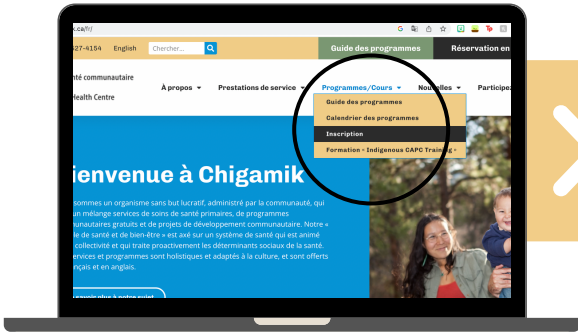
.ca/fr/

527-4154 English Chercher...

Guide des programmes

Réservation en

nté communautaire

Health Centre

À propos ▾ Prestations de service ▾ Programmes/Cours ▾ Nouvelles ▾ Participez

Guide des programmes

Calendrier des programmes

Inscription

Formation « Indigenous CAPC Training »

ienvenue à Chigamik

sommes un organisme sans but lucratif, administré par la communauté, qui un mélange services de soins de santé primaires, de programmes munautaires gratuits et de projets de développement communautaire. Notre « le de santé et de bien-être » est axé sur un système de santé qui est animé collectivité et qui traite proactivement les déterminants sociaux de la santé. services et programmes sont holistiques et adaptés à la culture, et sont offerts ançais et en anglais.

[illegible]